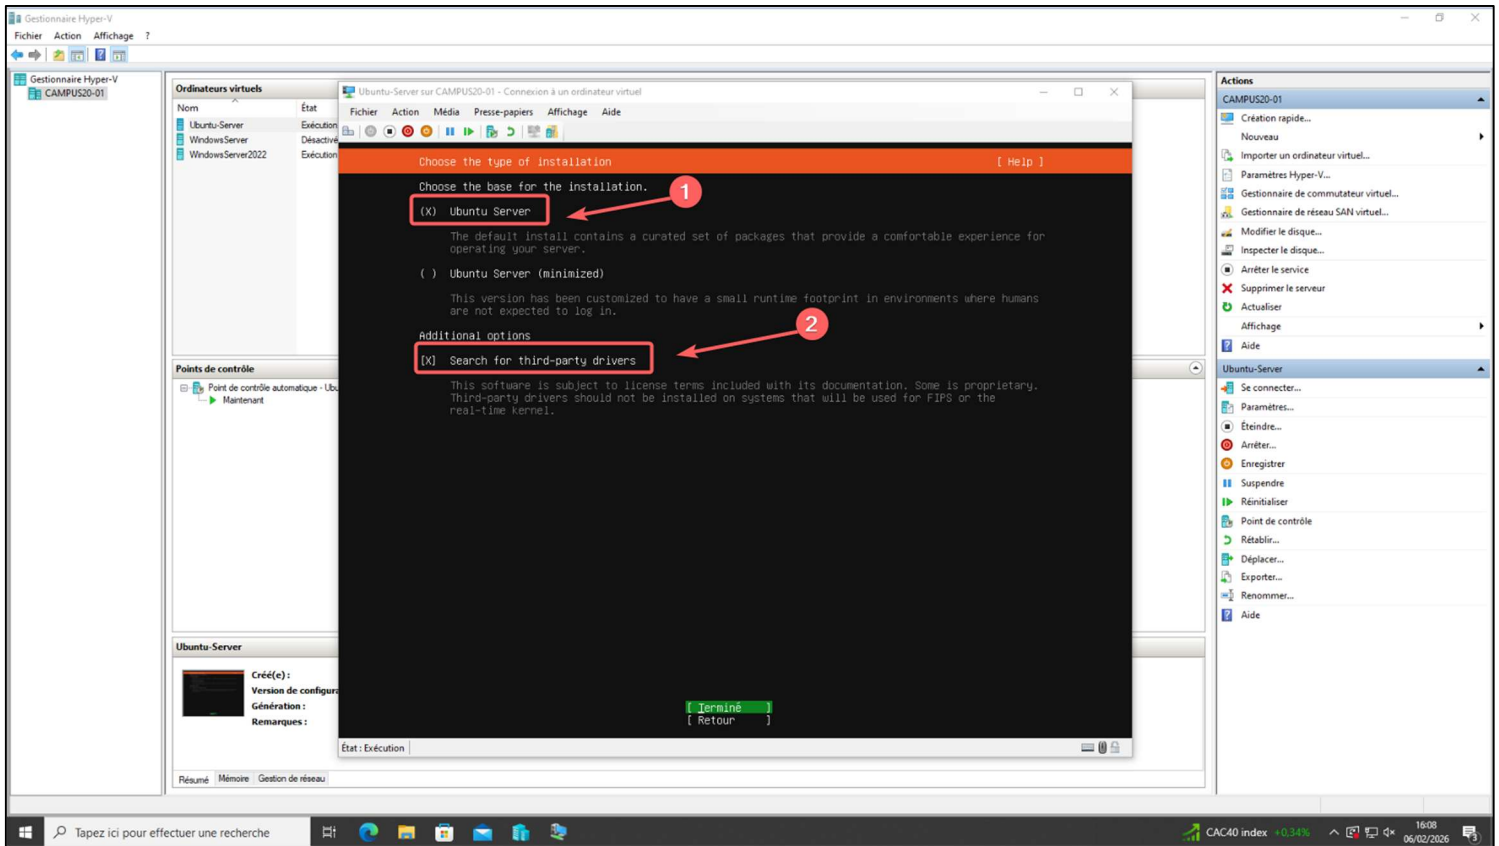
Gestionnaire Hyper-V
Fichier Action Affichage ?

Gestionnaire Hyper-V
CAMPUS20-01

Ordinateurs virtuels
| Nom | État |
|---|---|
| Ubuntu-Server | Exécution |
| WindowsServer | Désactivé |
| WindowsServer2022 | Exécution |

Points de contrôle
Point de contrôle automatique - Ubu
Maintenant

Ubuntu-Server
Créé(e) :
Version de configura
Génération :
Remarques :

Résumé Mémoire Gestion de réseau

Ubuntu-Server sur CAMPUS20-01 - Connexion à un ordinateur virtuel
Fichier Action Média Presse-papiers Affichage Aide

Choose the type of installation [ Help ]

Choose the base for the installation.
1
(X) Ubuntu Server
The default install contains a curated set of packages that provide a comfortable experience for operating your server.

( ) Ubuntu Server (minimized)
This version has been customized to have a small runtime footprint in environments where humans are not expected to log in.

Additional options
2
[X] Search for third-party drivers
This software is subject to license terms included with its documentation. Some is proprietary. Third-party drivers should not be installed on systems that will be used for FIPS or the real-time kernel.

[ Terminé ]
[ Retour ]

État : Exécution

Actions
CAMPUS20-01
Création rapide...
Nouveau
Importer un ordinateur virtuel...
Paramètres Hyper-V...
Gestionnaire de commutateur virtuel...
Gestionnaire de réseau SAN virtuel...
Modifier le disque...
Inspecter le disque...
Arrêter le service
Supprimer le serveur
Actualiser
Affichage
Aide
Ubuntu-Server
Se connecter...
Paramètres...
Éteindre...
Arrêter...
Enregistrer
Suspendre
Réinitialiser
Point de contrôle
Rétablir...
Déplacer...
Exporter...
Renommer...
Aide

Tapez ici pour effectuer une recherche
CAC40 index +0,34%
16:08
06/02/2026